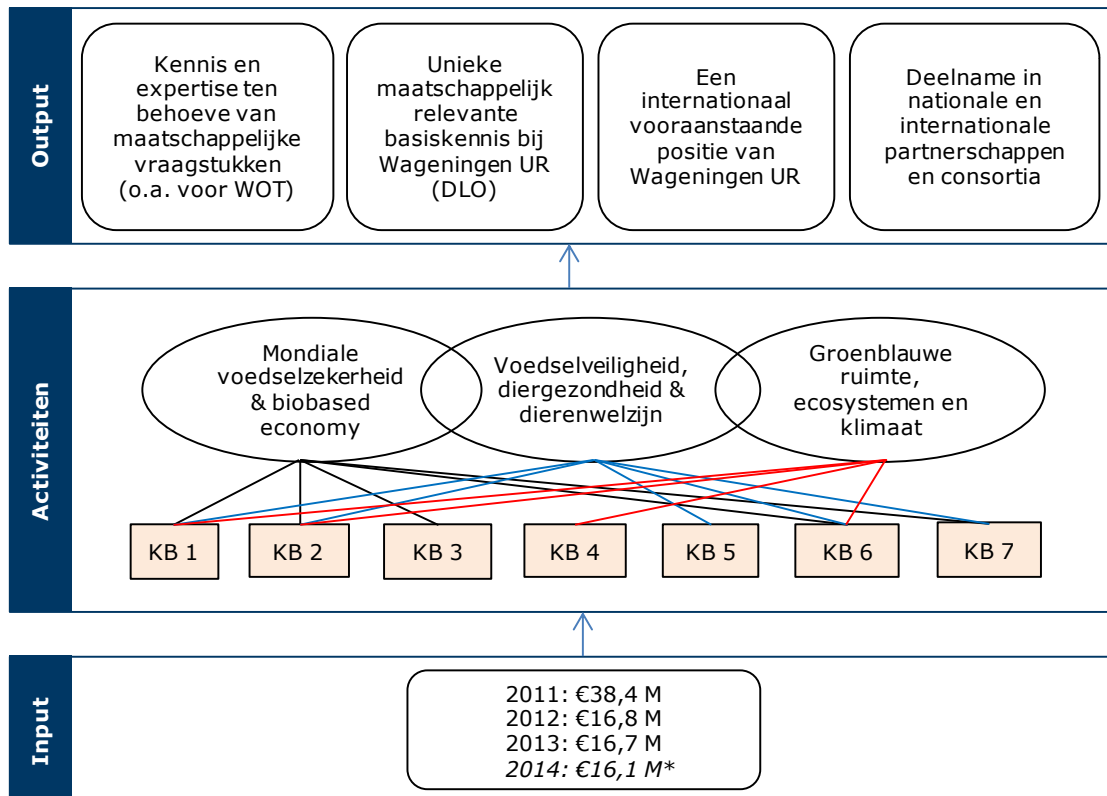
Output

Kennis en expertise ten behoeve van maatschappelijke vraagstukken (o.a. voor WOT)

Unieke maatschappelijk relevante basiskennis bij Wageningen UR (DLO)

Een internationaal vooraanstaande positie van Wageningen UR

Deelname in nationale en internationale partnerschappen en consortia

Activiteiten

Mondiale voedselzekerheid & biobased economy

Voedselveiligheid, diergezondheid & dierenwelzijn

Groenblauwe ruimte, ecosystemen en klimaat

KB 1

KB 2

KB 3

KB 4

KB 5

KB 6

KB 7

Input

2011: €38,4 M
2012: €16,8 M
2013: €16,7 M
*2014: €16,1 M**